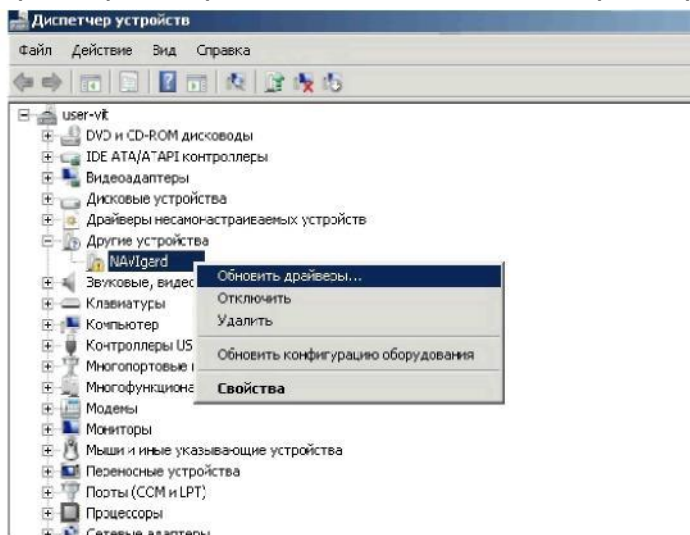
Диспетчер устройств

Файл Действие Вид Справка

user-vit
DVD и CD-ROM дисководы
IDE ATA/ATAPI контроллеры
Видеоадаптеры
Дисковые устройства
Драйверы несамонастраиваемых устройств
Другие устройства
NAVIgard
Звуковые, видес
Клавиатуры
Компьютер
Контроллеры US
Многопортовые
Многофункциона
Модемы
Мониторы
Мыши и иные указывающие устройства
Переносные устройства
Порты (COM и LPT)
Процессоры
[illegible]

Обновить драйверы...
Отключить
Удалить
Обновить конфигурацию оборудования
Свойства